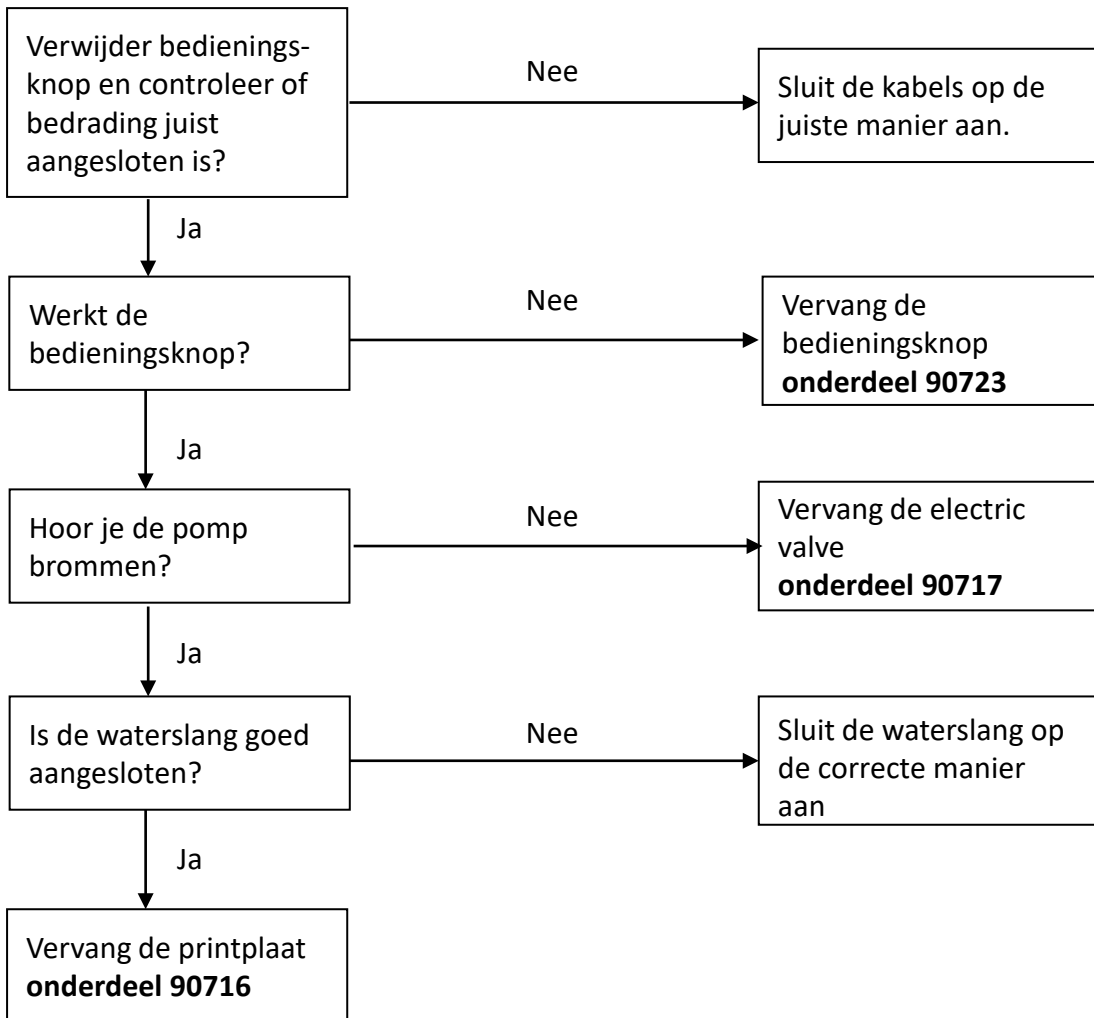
Verwijder bedieningsknop en controleer of bedrading juist aangesloten is?

Nee

Sluit de kabels op de juiste manier aan.

Ja

Werkt de bedieningsknop?

Nee

Vervang de bedieningsknop
**onderdeel 90723**

Ja

Hoor je de pomp brommen?

Nee

Vervang de electric valve
**onderdeel 90717**

Ja

Is de waterslang goed aangesloten?

Nee

Sluit de waterslang op de correcte manier aan

Ja

Vervang de printplaat
**onderdeel 90716**